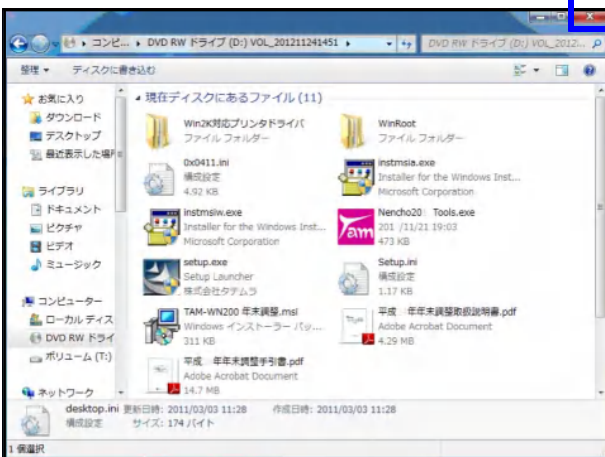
▸ コンピ... ▸ DVD RW ドライブ (D:) VOL_201211241451 ▸

DVD RW ドライブ (D:) VOL_2012...

整理 ▾ ディスクに書き込む

お気に入り
ダウンロード
デスクトップ
最近表示した場所

ライブラリ
ドキュメント
ピクチャ
ビデオ
ミュージック

コンピューター
ローカル ディスク
DVD RW ドライブ
ボリューム (T:)

ネットワーク

▴ 現在ディスクにあるファイル (11)

Win2K対応プリンタドライバ
ファイル フォルダー

WinRoot
ファイル フォルダー

0x0411.ini
構成設定
4.92 KB

instmsia.exe
Installer for the Windows Inst...
Microsoft Corporation

instmsiw.exe
Installer for the Windows Inst...
Microsoft Corporation

Nencho20 Tools.exe
201 /11/21 19:03
473 KB

setup.exe
Setup Launcher
株式会社タテムラ

Setup.ini
構成設定
1.17 KB

TAM-WN200 年末調整.msi
Windows インストーラー パッ...
311 KB

平成 年年末調整取扱説明書.pdf
Adobe Acrobat Document
4.29 MB

平成 年年末調整手引書.pdf
Adobe Acrobat Document
14.7 MB

desktop.ini 更新日時: 2011/03/03 11:28 作成日時: 2011/03/03 11:28
構成設定 サイズ: 174 バイト

1 個選択